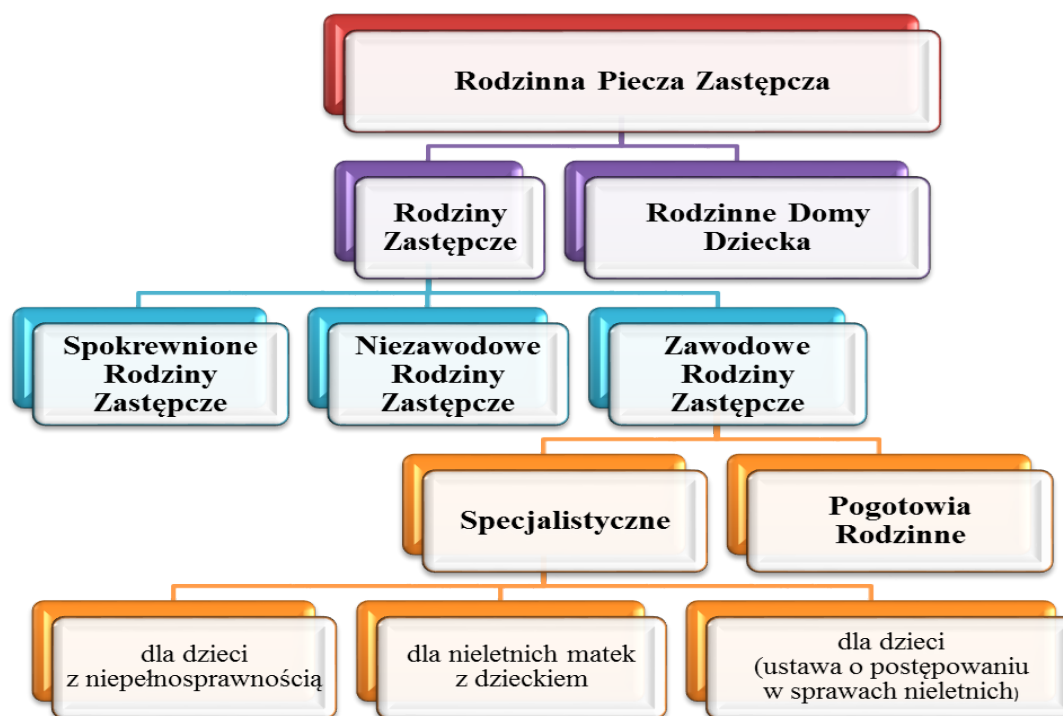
Rodzinna Piecza Zastępcza

Rodziny Zastępcze

Rodzinne Domy Dziecka

Spokrewnione Rodziny Zastępcze

Niezawodowe Rodziny Zastępcze

Zawodowe Rodziny Zastępcze

Specjalistyczne

Pogotowia Rodzinne

dla dzieci z niepełnosprawnością

dla nieletnich matek z dzieckiem

dla dzieci (ustawa o postępowaniu w sprawach nieletnich)